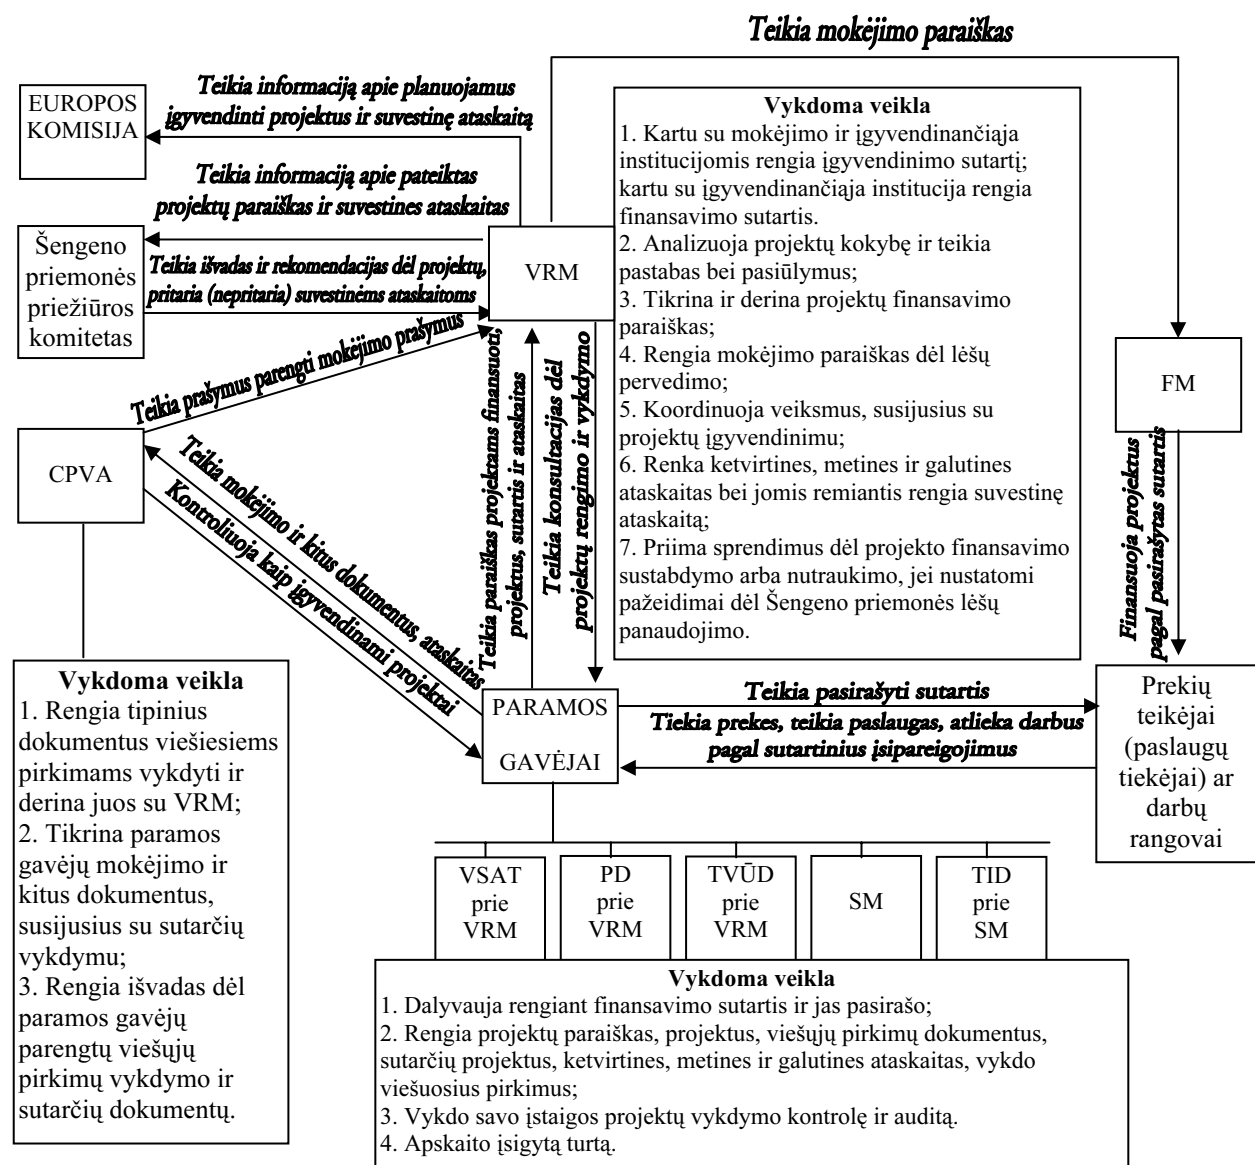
Teikia mokėjimo paraiškas

Teikia informaciją apie planuojamus įgyvendinti projektus ir suvestinę ataskaitą

EUROPOS KOMISIJA

Vykdoma veikla
1. Kartu su mokėjimo ir įgyvendinančiąja institucijomis rengia įgyvendinimo sutartį; kartu su įgyvendinančiąja institucija rengia finansavimo sutartis.
2. Analizuoja projektų kokybę ir teikia pastabas bei pasiūlymus;
3. Tikrina ir derina projektų finansavimo paraiškas;
4. Rengia mokėjimo paraiškas dėl lėšų pervedimo;
5. Koordinuoja veiksmus, susijusius su projektų įgyvendinimu;
6. Renka ketvirtines, metines ir galutines ataskaitas bei jomis remiantis rengia suvestinę ataskaitą;
7. Priima sprendimus dėl projekto finansavimo sustabdymo arba nutraukimo, jei nustatomi pažeidimai dėl Šengeno priemonės lėšų panaudojimo.

Teikia informaciją apie pateiktas projektų paraiškas ir suvestines ataskaitas

Šengeno priemonės priežiūros komitetas

Teikia išvadas ir rekomendacijas dėl projektų, pritaria (nepritaria) suvestinėms ataskaitoms

VRM

FM

Teikia prašymus parengti mokėjimo prašymus

Teikia paraiškas projektams finansuoti, projektus, sutartis ir ataskaitas

Teikia konsultacijas dėl projektų rengimo ir vykdymo

CPVA

Teikia mokėjimo ir kitus dokumentus, ataskaitas

Kontroliuoja kaip įgyvendinami projektai

Finansuoja projektus pagal pasirašytas sutartis

Vykdoma veikla
1. Rengia tipinius dokumentus viešiesiems pirkimams vykdyti ir derina juos su VRM;
2. Tikrina paramos gavėjų mokėjimo ir kitus dokumentus, susijusius su sutarčių vykdymu;
3. Rengia išvadas dėl paramos gavėjų parengtų viešųjų pirkimų vykdymo ir sutarčių dokumentų.

PARAMOS GAVĖJAI

Teikia pasirašyti sutartis

Tiekia prekes, teikia paslaugas, atlieka darbus pagal sutartinius įsipareigojimus

Prekių teikėjai (paslaugų tiekėjai) ar darbų rangovai

VSAT prie VRM

PD prie VRM

TVŪD prie VRM

SM

TID prie SM

Vykdoma veikla
1. Dalyvauja rengiant finansavimo sutartis ir jas pasirašo;
2. Rengia projektų paraiškas, projektus, viešųjų pirkimų dokumentus, sutarčių projektus, ketvirtines, metines ir galutines ataskaitas, vykdo viešuosius pirkimus;
3. Vykdo savo įstaigos projektų vykdymo kontrolę ir auditą.
4. Apskaito įsigytą turtą.